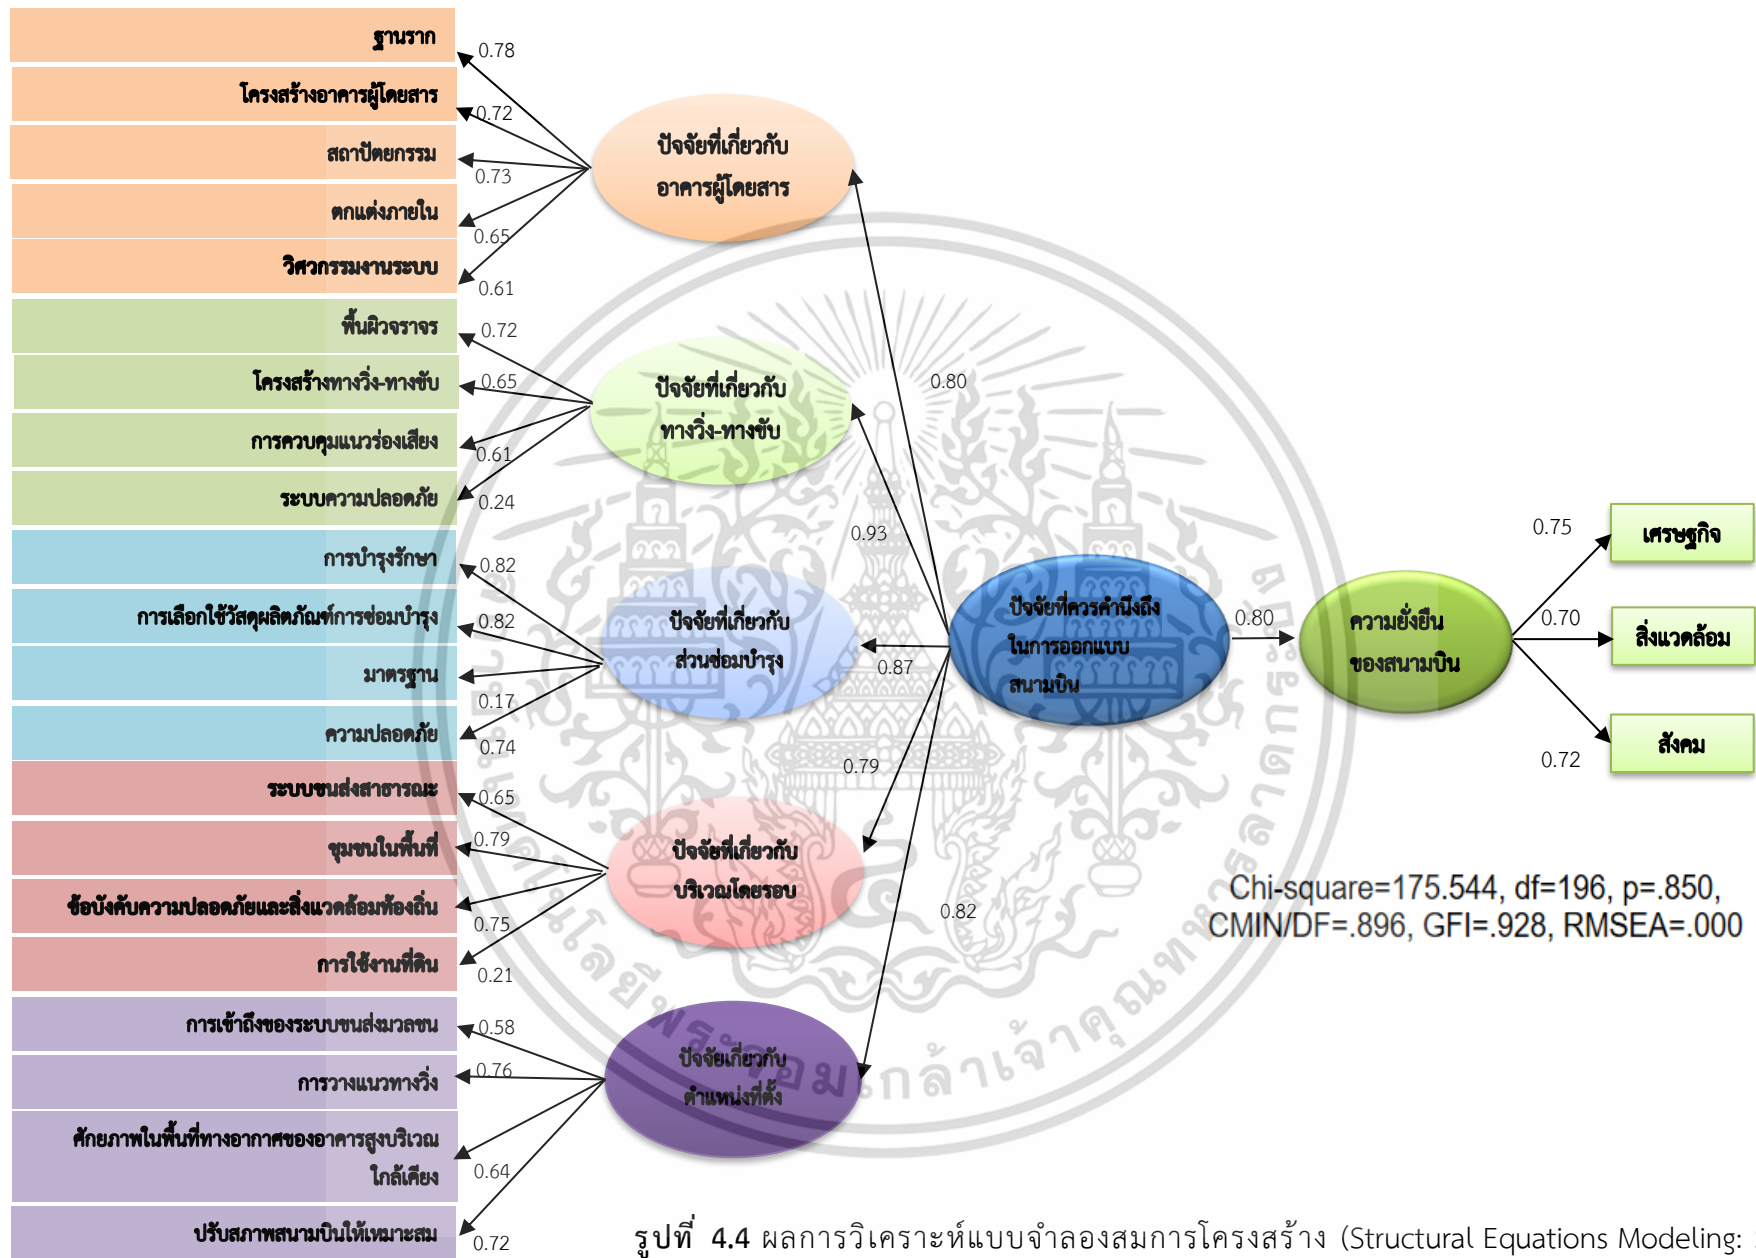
ฐานราก
โครงสร้างอาคารผู้โดยสาร
สถาปัตยกรรม
ตกแต่งภายใน
วิศวกรรมงานระบบ
พื้นผิวจราจร
โครงสร้างทางวิ่ง-ทางขับ
การควบคุมแนวร่องเสียง
ระบบความปลอดภัย
การบำรุงรักษา
การเลือกใช้วัสดุผลิตภัณฑ์การซ่อมบำรุง
มาตรฐาน
ความปลอดภัย
ระบบขนส่งสาธารณะ
ชุมชนในพื้นที่
ข้อบังคับความปลอดภัยและสิ่งแวดล้อมท้องถิ่น
การใช้งานที่ดิน
การเข้าถึงของระบบขนส่งมวลชน
การวางแนวทางวิ่ง
ศักยภาพในพื้นที่ทางอากาศของอาคารสูงบริเวณใกล้เคียง
ปรับสภาพสนามบินให้เหมาะสม

0.78
0.72
0.73
0.65
0.61
0.72
0.65
0.61
0.24
0.82
0.82
0.17
0.74
0.65
0.79
0.75
0.21
0.58
0.76
0.64
0.72

ปัจจัยที่เกี่ยวกับอาคารผู้โดยสาร
ปัจจัยที่เกี่ยวกับทางวิ่ง-ทางขับ
ปัจจัยที่เกี่ยวกับส่วนซ่อมบำรุง
ปัจจัยที่เกี่ยวกับบริเวณโดยรอบ
ปัจจัยเกี่ยวกับตำแหน่งที่ตั้ง

0.80
0.93
0.87
0.79
0.82

ปัจจัยที่ควรคำนึงถึงในการออกแบบสนามบิน
0.80
ความยั่งยืนของสนามบิน
0.75
0.70
0.72
เศรษฐกิจ
สิ่งแวดล้อม
สังคม

Chi-square=175.544, df=196, p=.850, CMIN/DF=.896, GFI=.928, RMSEA=.000

รูปที่ 4.4 ผลการวิเคราะห์แบบจำลองสมการโครงสร้าง (Structural Equations Modeling: